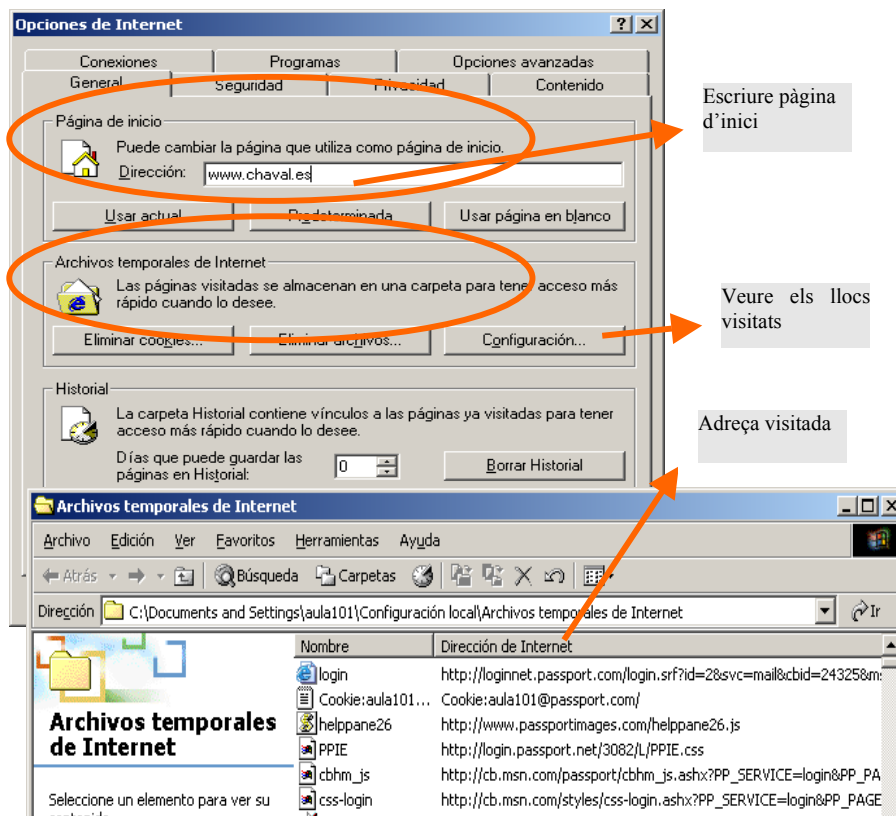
Opciones de Internet

? X

Conexiones | Programas | Opciones avanzadas

General | Seguridad | Privacidad | Contenido

Página de inicio

Puede cambiar la página que utiliza como página de inicio.

Dirección: www.chaval.es

Usar actual | Predeterminada | Usar página en blanco

Archivos temporales de Internet

Las páginas visitadas se almacenan en una carpeta para tener acceso más rápido cuando lo desee.

Eliminar cookies... | Eliminar archivos... | Configuración...

Historial

La carpeta Historial contiene vínculos a las páginas ya visitadas para tener acceso más rápido cuando lo desee.

Días que puede guardar las páginas en Historial: 0

Borrar Historial

Escriure pàgina d'inici

Veure els llocs visitats

Adreça visitada

Archivos temporales de Internet

Archivo Edición Ver Favoritos Herramientas Ayuda

Atrás | Búsqueda | Carpetas

Dirección C:\Documents and Settings\aula101\Configuración local\Archivos temporales de Internet

Ir

Archivos temporales de Internet

Seleccione un elemento para ver su

| Nombre | Dirección de Internet |
|---|---|
| login | http://loginnet.passport.com/login.srf?id=2&svc=mail&cbid=24325&m |
| Cookie:aula101... | Cookie:aula101@passport.com/ |
| helppane26 | http://www.passportimages.com/helppane26.js |
| PPIE | http://login.passport.net/3082/L/PPIE.css |
| cbhm_js | http://cb.msn.com/passport/cbhm_js.ashx?PP_SERVICE=login&PP_PA |
| css-login | http://cb.msn.com/styles/css-login.ashx?PP_SERVICE=login&PP_PAGE |